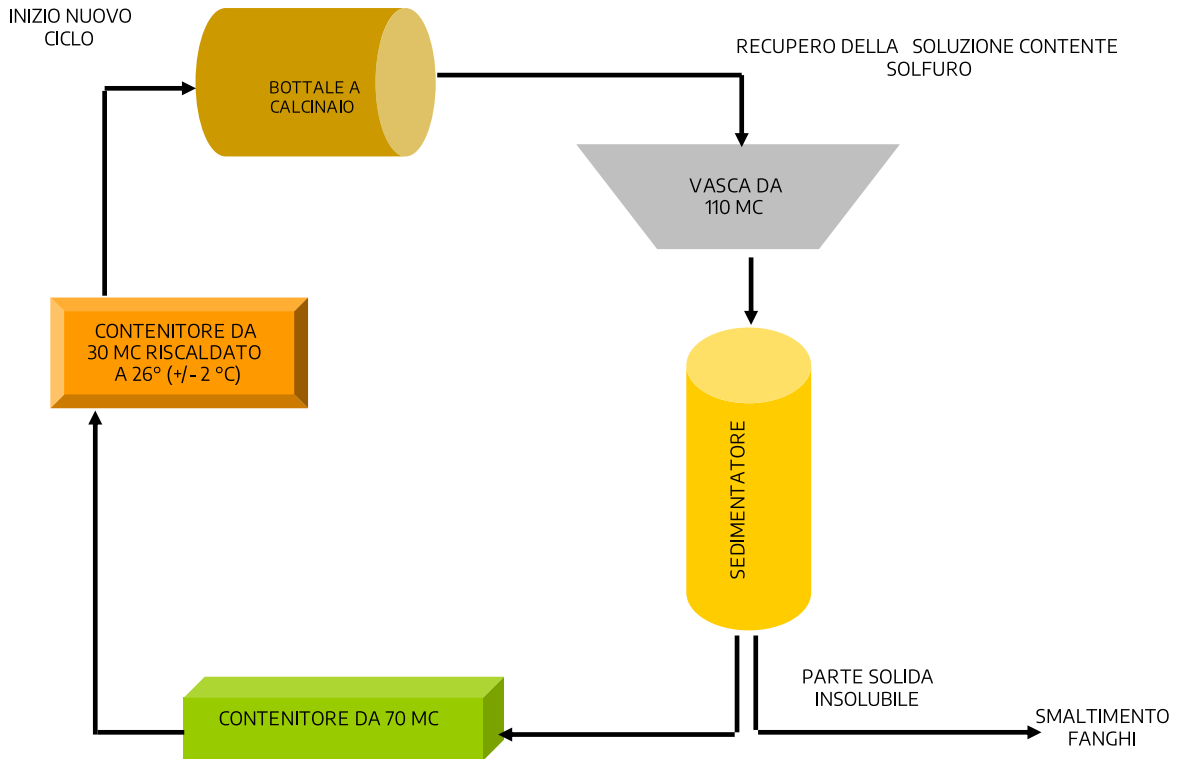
INIZIO NUOVO CICLO

BOTTALE A CALCINAIO

RECUPERO DELLA SOLUZIONE CONTENTE SOLFURO

VASCA DA 110 MC

CONTENITORE DA 30 MC RISCALDATO A 26° (+/- 2 °C)

SEDIMENTATORE

PARTE SOLIDA INSOLUBILE

CONTENITORE DA 70 MC

SMALTIMENTO FANGHI